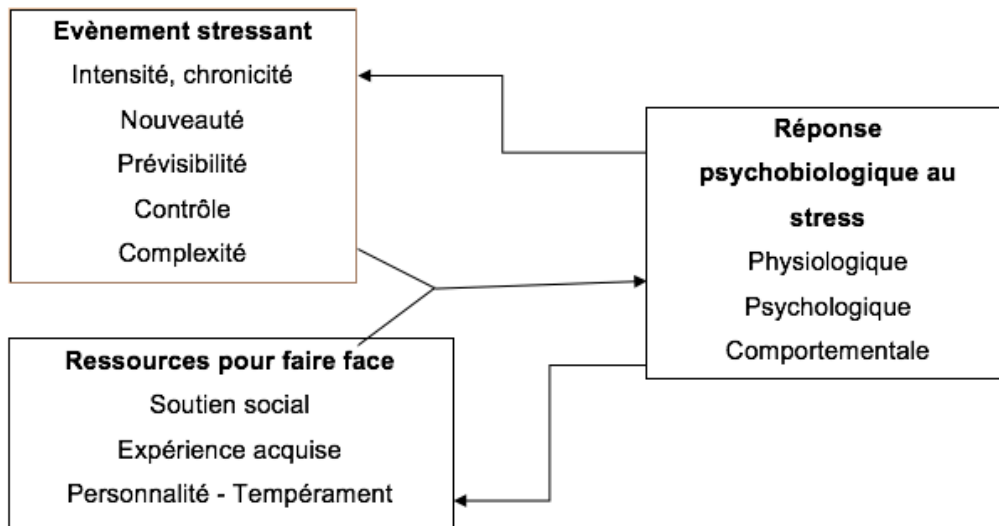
**Evènement stressant**
Intensité, chronicité
Nouveauté
Prévisibilité
Contrôle
Complexité

**Réponse psychobiologique au stress**
Physiologique
Psychologique
Comportementale

**Ressources pour faire face**
Soutien social
Expérience acquise
Personnalité - Tempérament